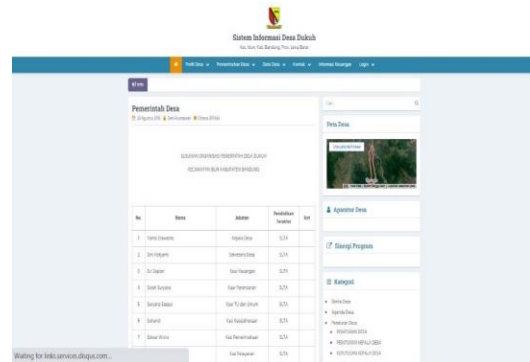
Sistem Informasi Desa Dukuh

Kec. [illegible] Kab. Bandung, Prov. Jawa Barat

Profil Desa ▾ Pemerintahan Desa ▾ Data Desa ▾ Kontak ▾ Informasi Keuangan Login ▾

All Info

Pemerintah Desa

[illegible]

SUSUNAN ORGANISASI PEMERINTAH DESA DUKUH

KECAMATAN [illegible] KABUPATEN BANDUNG

| No | Nama | Jabatan | Pendidikan Terakhir | Ket |
|---|---|---|---|---|
| 1 | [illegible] | Kepala Desa | SLTA | |
| 2 | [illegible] | Sekretaris Desa | SLTA | |
| 3 | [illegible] | Kaur Keuangan | SLTA | |
| 4 | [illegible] | Kaur Perencanaan | SLTA | |
| 5 | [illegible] | Kaur TU dan Umum | SLTA | |
| 6 | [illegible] | Kasi Kesejahteraan | SLTA | |
| 7 | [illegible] | Kasi Pemerintahan | SLTA | |
| | | Kasi Pelayanan | SLTA | |

Cari...

Peta Desa

Aparatur Desa

Sinergi Program

Kategori

Berita Desa
Agenda Desa
Peraturan Desa
PERATURAN DESA
PERATURAN KEPALA DESA
KEPUTUSAN KEPALA DESA

Waiting for links.services.disqus.com...